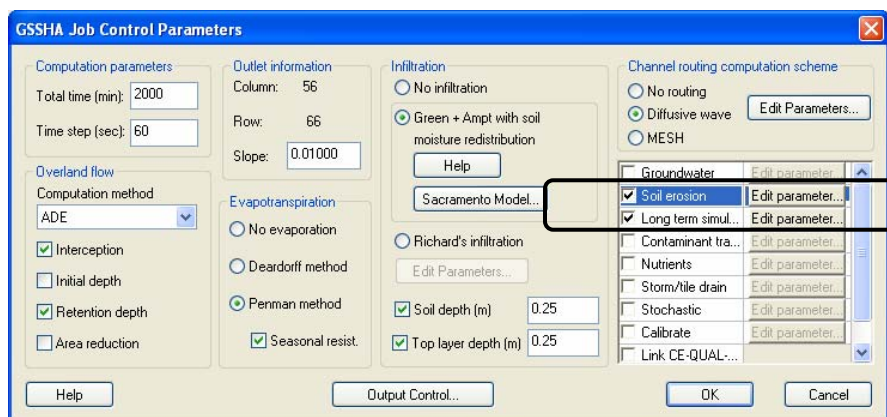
GSSHA Job Control Parameters

Computation parameters
Total time (min): 2000
Time step (sec): 60

Overland flow
Computation method
ADE
Interception
Initial depth
Retention depth
Area reduction

Outlet information
Column: 56
Row: 66
Slope: 0.01000

Evapotranspiration
No evaporation
Deardorff method
Penman method
Seasonal resist.

Infiltration
No infiltration
Green + Ampt with soil moisture redistribution
Help
Sacramento Model...
Richard's infiltration
Edit Parameters...
Soil depth (m) 0.25
Top layer depth (m) 0.25

Channel routing computation scheme
No routing
Diffusive wave
MESH
Edit Parameters...

| | |
|---|---|
| Groundwater | Edit parameter... |
| Soil erosion | Edit parameter... |
| Long term simul... | Edit parameter... |
| Contaminant tra... | Edit parameter... |
| Nutrients | Edit parameter... |
| Storm/tile drain | Edit parameter... |
| Stochastic | Edit parameter... |
| Calibrate | Edit parameter... |
| Link CE-QUAL-... | |

Help
Output Control...
OK
Cancel